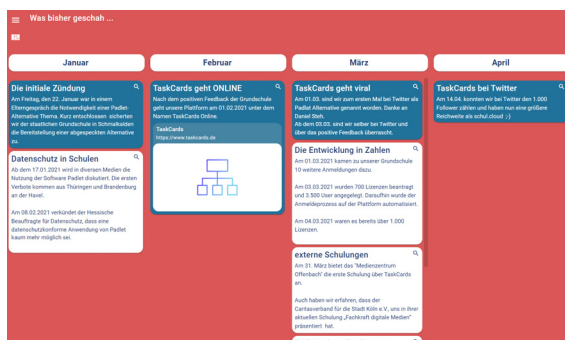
Was bisher geschah ...

Januar

Die initiale Zündung

Am Freitag, den 22. Januar war in einem Elterngespräch die Notwendigkeit einer Padlet-Alternative Thema. Kurz entschlossen sicherten wir der staatlichen Grundschule in Schmalkalden die Bereitstellung einer abgespeckten Alternative zu.

Datenschutz in Schulen

Ab dem 17.01.2021 wird in diversen Medien die Nutzung der Software Padlet diskutiert. Die ersten Verbote kommen aus Thüringen und Brandenburg an der Havel.

Am 08.02.2021 verkündet der Hessische Beauftragte für Datenschutz, dass eine datenschutzkonforme Anwendung von Padlet kaum mehr möglich sei.

Februar

TaskCards geht ONLINE

Nach dem positiven Feedback der Grundschule geht unsere Plattform am 01.02.2021 unter dem Namen TaskCards Online.

TaskCards
https://www.taskcards.de

März

TaskCards geht viral

Am 01.03. sind wir zum ersten Mal bei Twitter als Padlet Alternative genannt worden. Danke an Daniel Steh.
Ab dem 03.03. sind wir selber bei Twitter und über das positive Feedback überrascht.

Die Entwicklung in Zahlen

Am 01.03.2021 kamen zu unserer Grundschule 10 weitere Anmeldungen dazu.

Am 03.03.2021 wurden 700 Lizenzen beantragt und 3.500 User angelegt. Daraufhin wurde der Anmeldeprozess auf der Plattform automatisiert.

Am 04.03.2021 waren es bereits über 1.000 Lizenzen.

externe Schulungen

Am 31. März bietet das "Medienzentrum Offenbach" die erste Schulung über TaskCards an.

Auch haben wir erfahren, dass der Caritasverband für die Stadt Köln e.V., uns in ihrer aktuellen Schulung „Fachkraft digitale Medien" präsentiert hat.

April

TaskCards bei Twitter

Am 14.04. konnten wir bei Twitter den 1.000 Follower zählen und haben nun eine größere Reichweite als schul.cloud ;-)